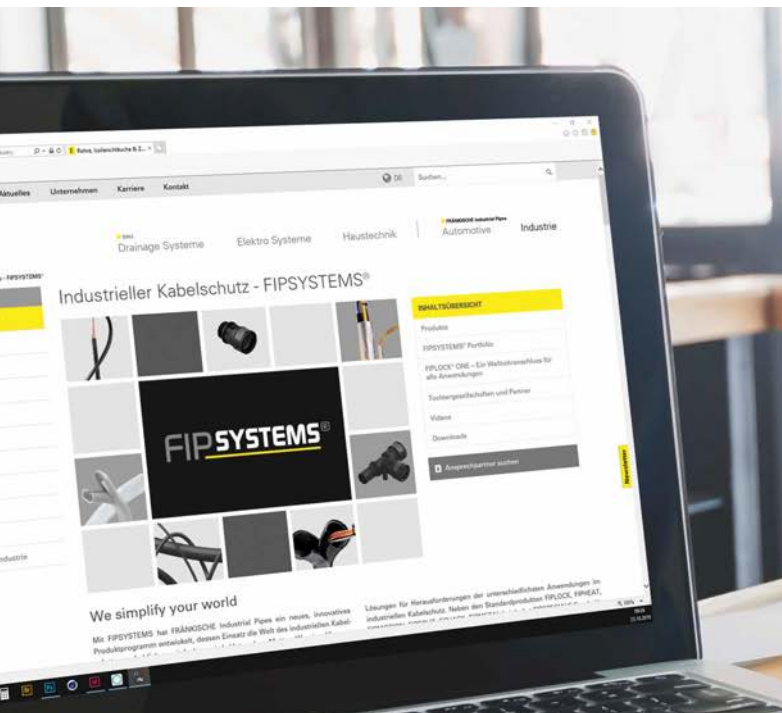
Aktuelles Unternehmen Karriere Kontakt

DE Suchen...

Drainage Systeme Elektro Systeme Haustechnik Automotive Industrie

FRÄNKISCHE Industrial Pipes

Industrieller Kabelschutz - FIPSYSTEMS®

FIPSYSTEMS®

INHALTSÜBERSICHT

Produkte

FIPSYSTEMS® Portfolio

FIPLOCK® ONE – Ein Weltschnellverschluss für alle Anwendungen

Tochtergesellschaften und Partner

Videos

Downloads

Ansprechpartner suchen

Industrie

We simplify your world

Mit FIPSYSTEMS hat FRÄNKISCHE Industrial Pipes ein neues, innovatives Produktprogramm entwickelt, dessen Einsatz die Welt des industriellen Kabel- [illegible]

Lösungen für Herausforderungen der unterschiedlichsten Anwendungen im industriellen Kabelschutz. Neben den Standardprodukten FIPLOCK, FIPHEAT, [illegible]